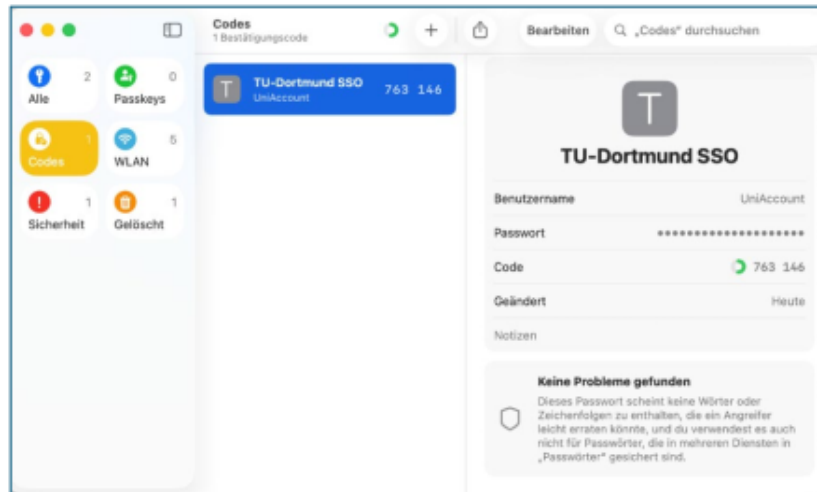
Alle 2
Passkeys 0
Codes 1
WLAN 5
Sicherheit 1
Gelöscht 1

Codes
1 Bestätigungscode

Bearbeiten
„Codes" durchsuchen

T
TU-Dortmund SSO
UniAccount
763 146

T
TU-Dortmund SSO

Benutzername UniAccount
Passwort ••••••••••••••••••••
Code 763 146
Geändert Heute
Notizen

Keine Probleme gefunden
Dieses Passwort scheint keine Wörter oder Zeichenfolgen zu enthalten, die ein Angreifer leicht erraten könnte, und du verwendest es auch nicht für Passwörter, die in mehreren Diensten in „Passwörter" gesichert sind.